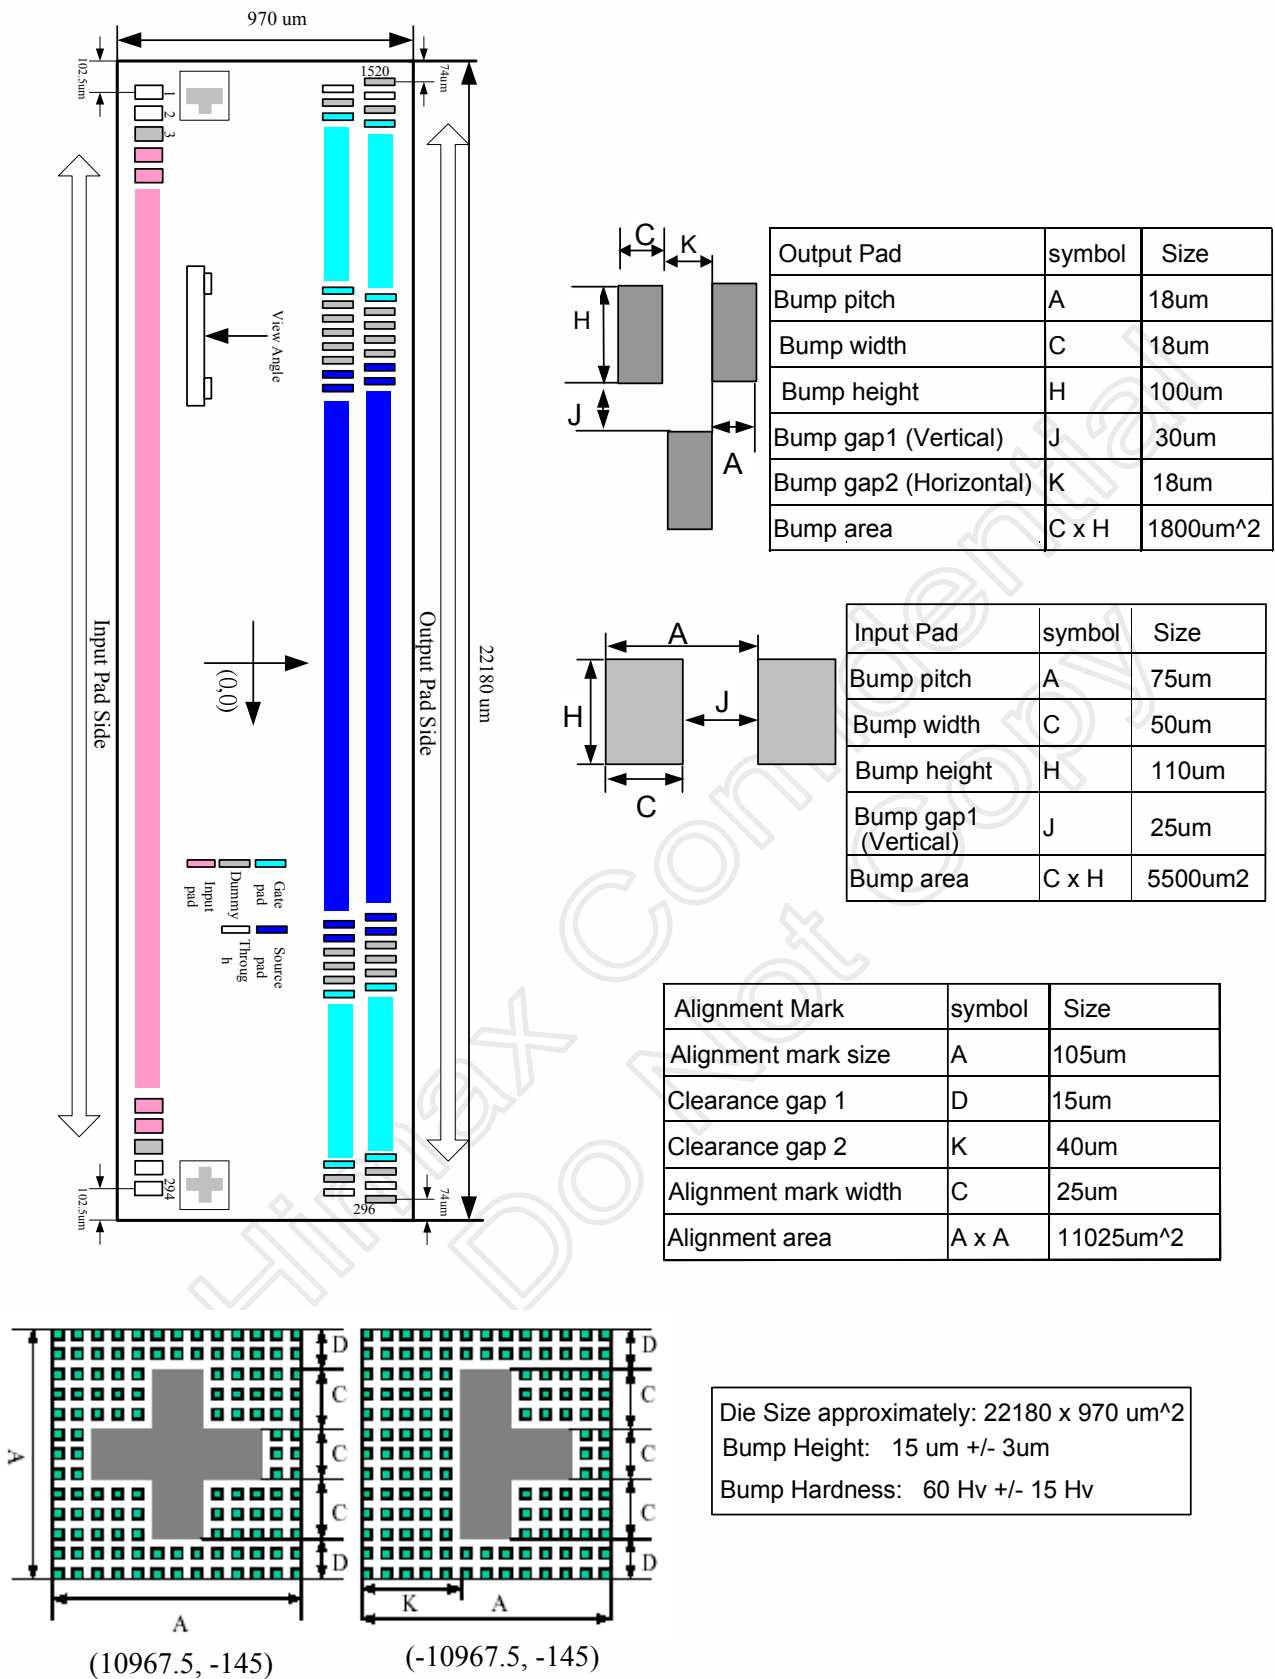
970 um

102.5um

1
2
3

1520

74um

View Angle

Input Pad Side

(0,0)

Output Pad Side

22180 um

Gate pad
Dummy
Input pad
Source pad
Throug h

294

102.5um

296

74um

C
K
H
J
A

| Output Pad | symbol | Size |
|---|---|---|
| Bump pitch | A | 18um |
| Bump width | C | 18um |
| Bump height | H | 100um |
| Bump gap1 (Vertical) | J | 30um |
| Bump gap2 (Horizontal) | K | 18um |
| Bump area | C x H | 1800um^2 |

A
H
J
C

| Input Pad | symbol | Size |
|---|---|---|
| Bump pitch | A | 75um |
| Bump width | C | 50um |
| Bump height | H | 110um |
| Bump gap1 (Vertical) | J | 25um |
| Bump area | C x H | 5500um2 |

| Alignment Mark | symbol | Size |
|---|---|---|
| Alignment mark size | A | 105um |
| Clearance gap 1 | D | 15um |
| Clearance gap 2 | K | 40um |
| Alignment mark width | C | 25um |
| Alignment area | A x A | 11025um^2 |

Himax Confidential Do Not Copy

A
D
C
C
C
D
A
(10967.5, -145)

D
C
C
C
D
K
A
(-10967.5, -145)

Die Size approximately: 22180 x 970 um^2
Bump Height: 15 um +/- 3um
Bump Hardness: 60 Hv +/- 15 Hv